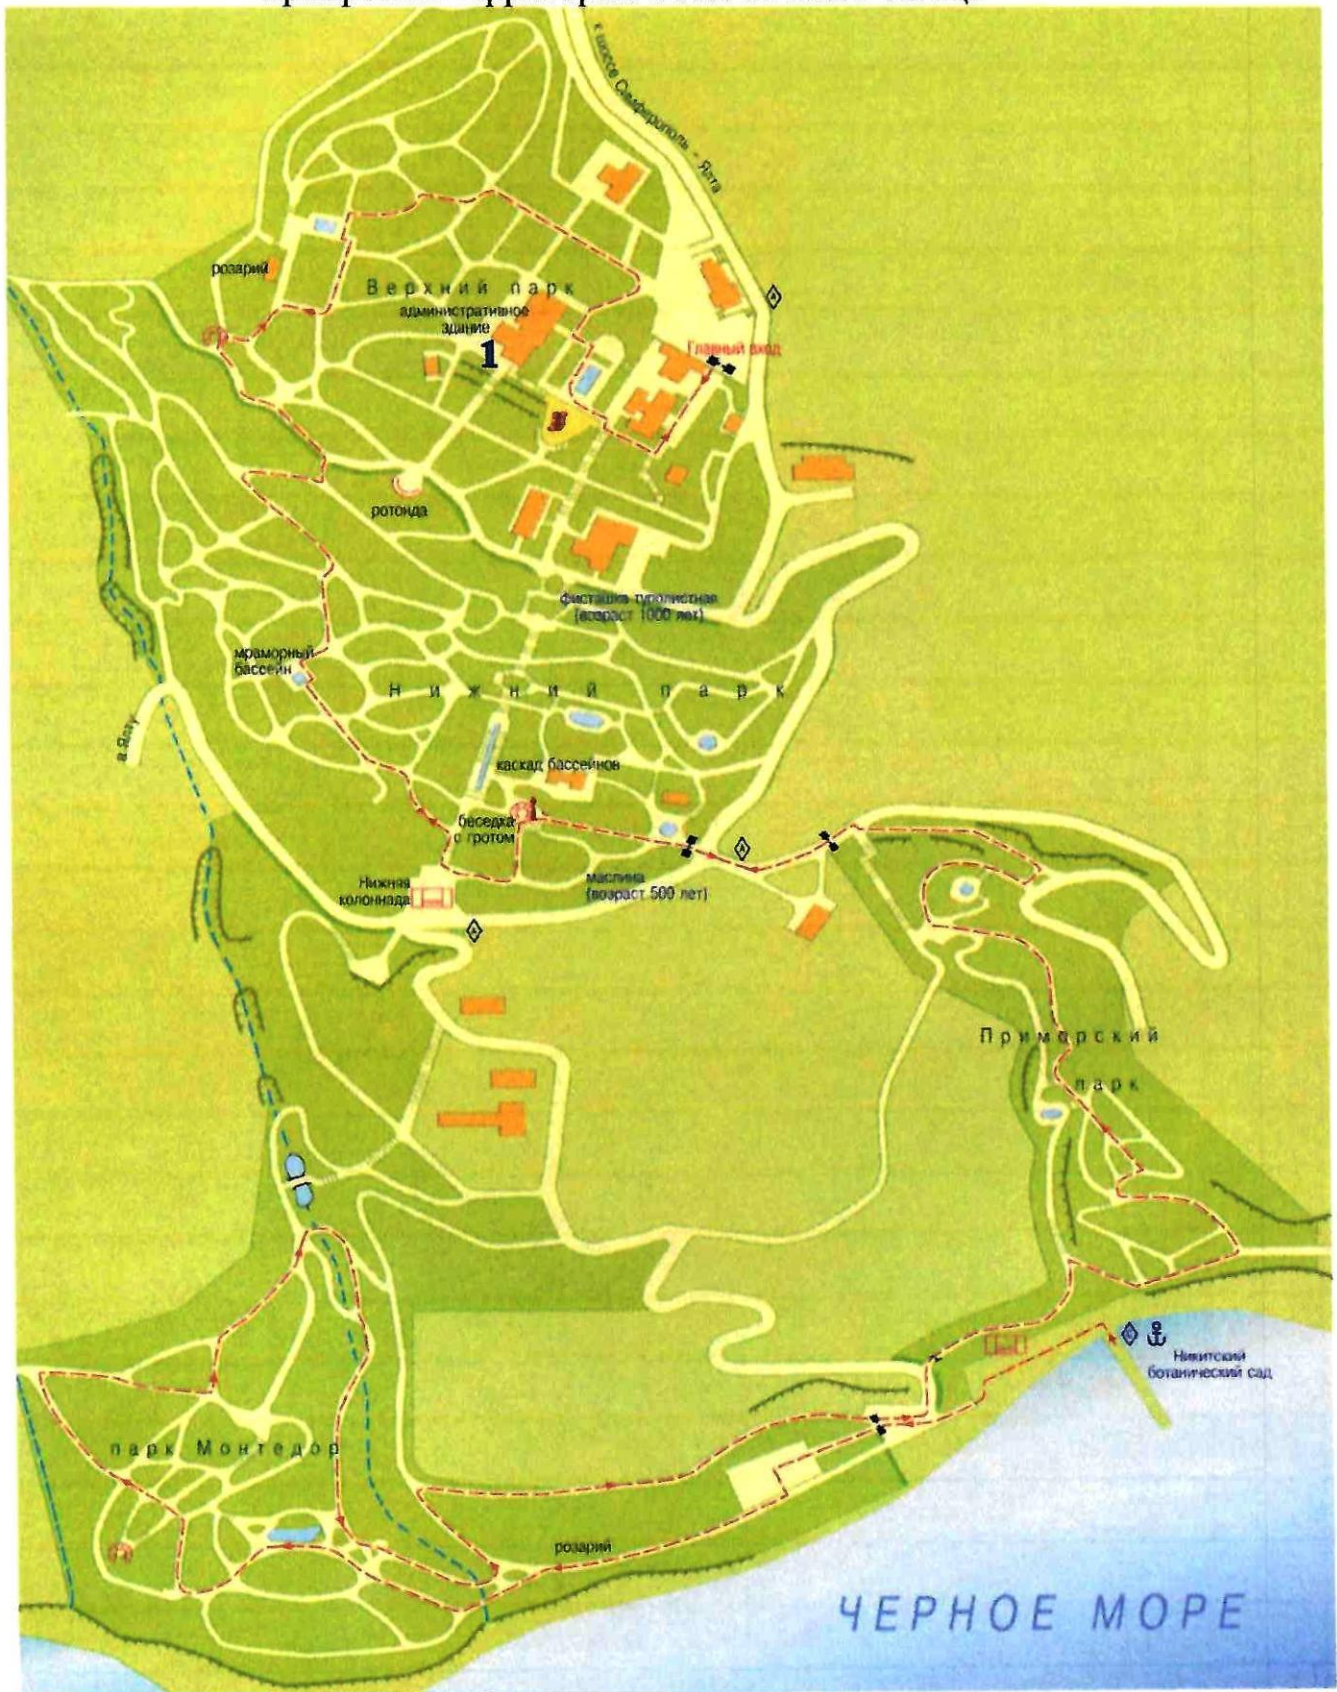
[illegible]

к шоссе Симферополь – Ялта

розарий

Верхний парк

административное здание

1

Главный вход

ротонда

фисташка туполистная (возраст 1000 лет)

мраморный бассейн

Нижний парк

в Ялту

каскад бассейнов

беседка с гротом

маслина (возраст 500 лет)

Нижняя колоннада

Приморский парк

Никитский ботанический сад

парк Монтедор

розарий

ЧЕРНОЕ МОРЕ